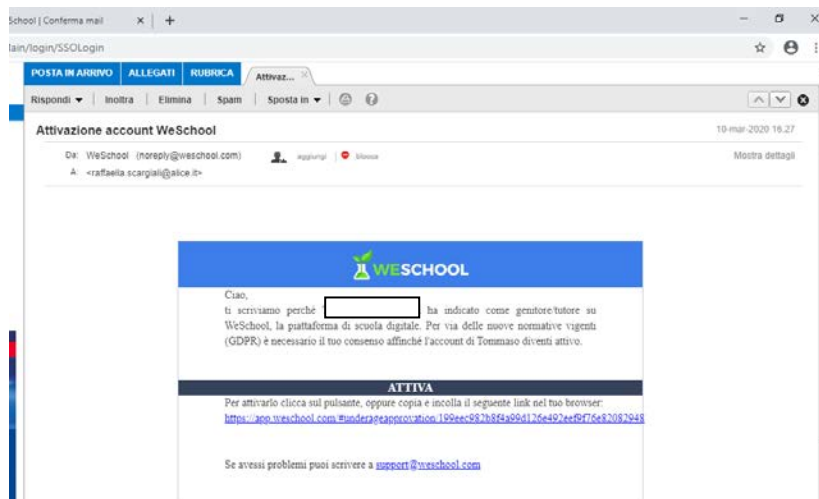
School | Conferma mail × +

lain/login/SSOLogin

POSTA IN ARRIVO ALLEGATI RUBRICA Attivaz... ×

Rispondi ▾ | Inoltra | Elimina | Spam | Sposta in ▾

Attivazione account WeSchool

10-mar-2020 16.27

Da: WeSchool (noreply@weschool.com) aggiungi | blocca

Mostra dettagli

A: <raffaella.scargiali@alice.it>

WESCHOOL

Ciao,
ti scriviamo perché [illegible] ha indicato come genitore/tutore su WeSchool, la piattaforma di scuola digitale. Per via delle nuove normative vigenti (GDPR) è necessario il tuo consenso affinché l'account di Tommaso diventi attivo.

ATTIVA

Per attivarlo clicca sul pulsante, oppure copia e incolla il seguente link nel tuo browser:
https://app.weschool.com/#underageapproval/199eec982b8f4a99d126e492eef9f76e82082948

Se avessi problemi puoi scrivere a support@weschool.com